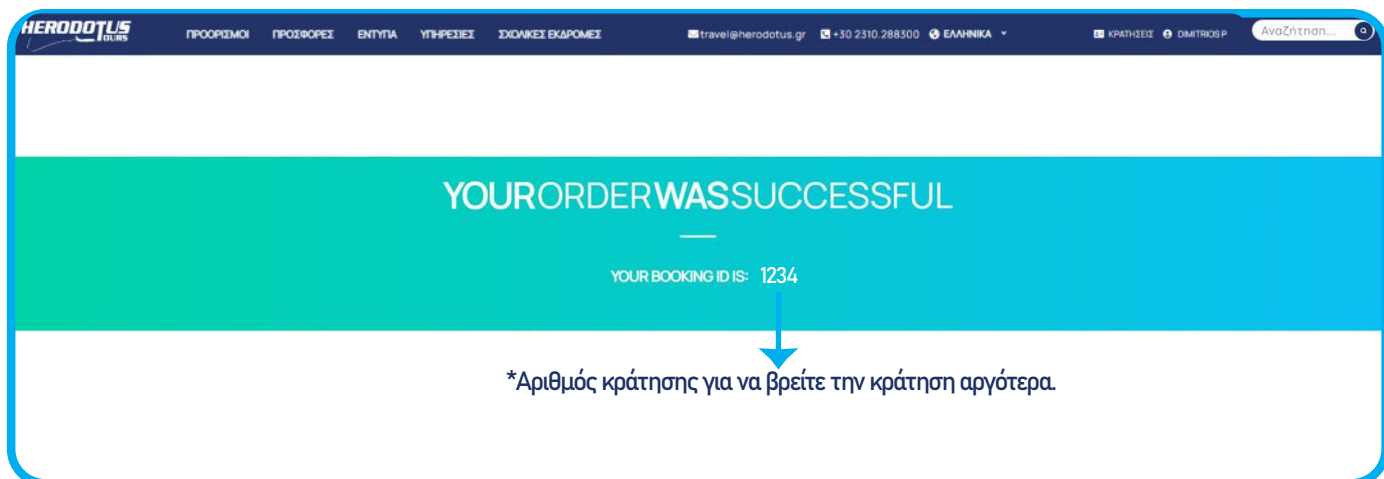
HERODOTUS TOURS ΠΡΟΟΡΙΣΜΟΙ ΠΡΟΣΦΟΡΕΣ ΕΝΤΥΠΑ ΥΠΗΡΕΣΙΕΣ ΣΧΟΛΙΚΕΣ ΕΚΔΡΟΜΕΣ travel@herodotus.gr +30 2310.288300 ΕΛΛΗΝΙΚΑ ΚΡΑΤΗΣΕΙΣ DIMITRIOS P Αναζήτηση...

YOURORDERWASSUCCESSFUL

YOUR BOOKING ID IS: 1234

*Αριθμός κράτησης για να βρείτε την κράτηση αργότερα.